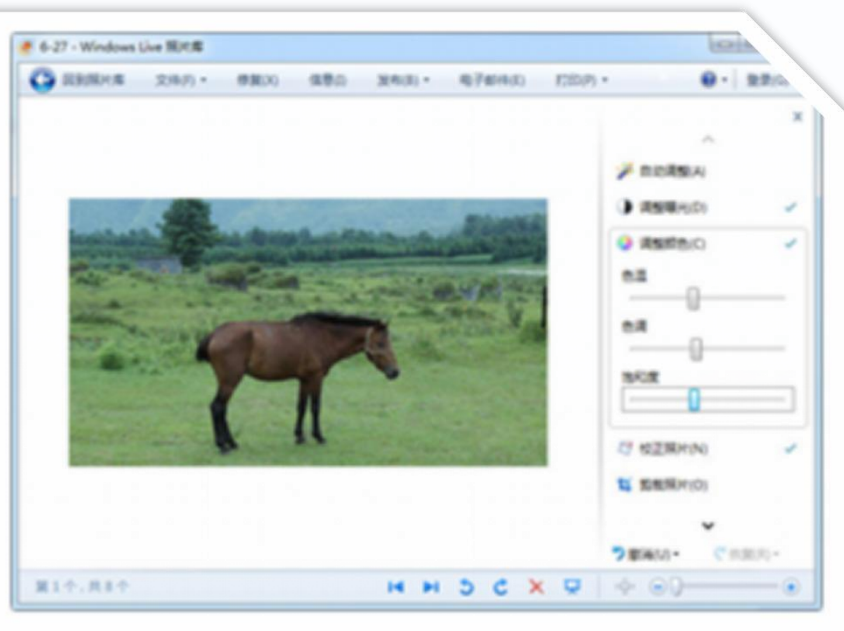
6-27 - Windows Live 照片库

回到照片库 文件(F) 修复(X) 信息(I) 发布(B) 电子邮件(E) 打印(P) 登录(G)

自动调整(A)
调整曝光(D)
调整颜色(C)
色温
色调
饱和度
校正照片(N)
剪裁照片(O)

撤消(U) 恢复(R)

第 1 个，共 8 个